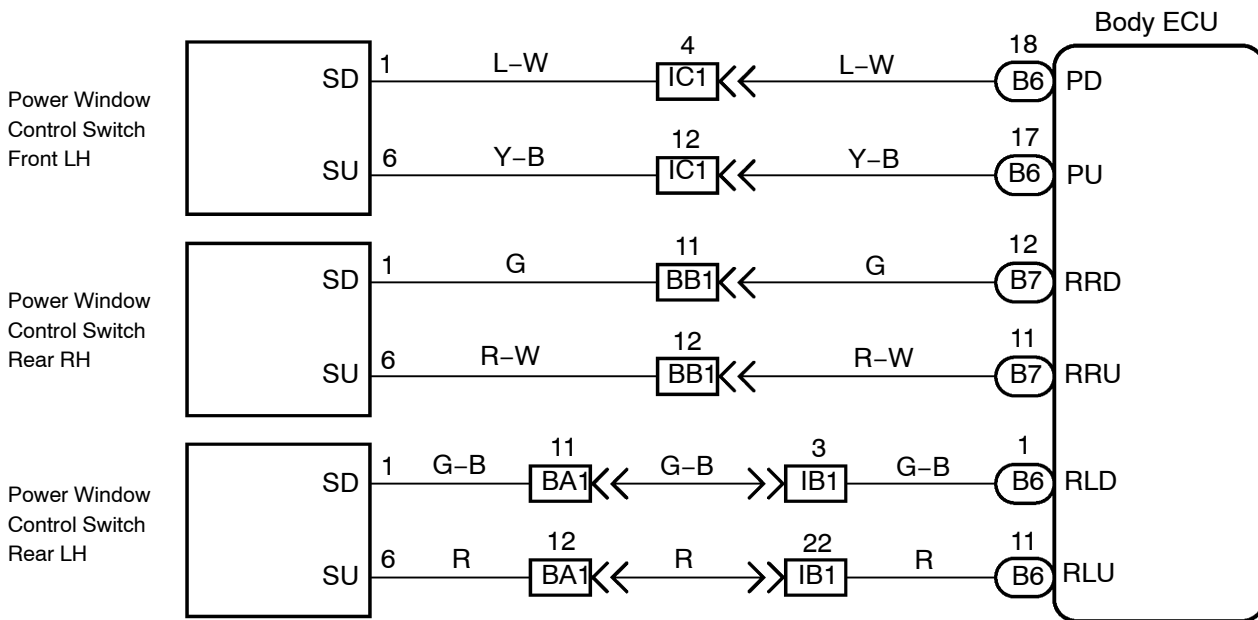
Body ECU

Power Window Control Switch Front LH

SD 1 L−W 4 IC1 L−W 18 B6 PD

SU 6 Y−B 12 IC1 Y−B 17 B6 PU

Power Window Control Switch Rear RH

SD 1 G 11 BB1 G 12 B7 RRD

SU 6 R−W 12 BB1 R−W 11 B7 RRU

Power Window Control Switch Rear LH

SD 1 G−B 11 BA1 G−B 3 IB1 G−B 1 B6 RLD

SU 6 R 12 BA1 R 22 IB1 R 11 B6 RLU